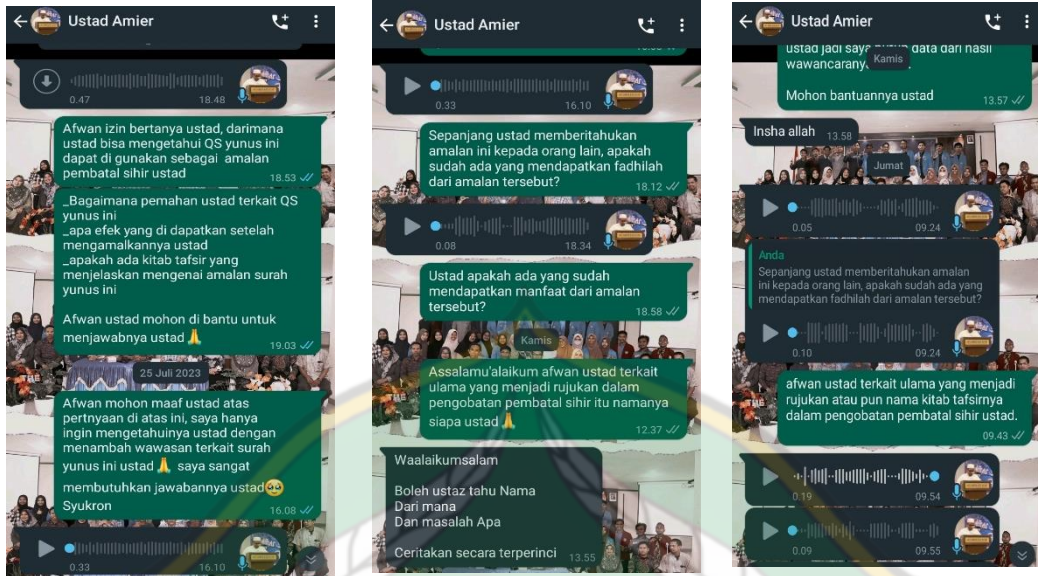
Ustad Amier

0.47 18.48

Afwan izin bertanya ustad, darimana ustad bisa mengetahui QS yunus ini dapat di gunakan sebagai amalan pembatal sihir ustad 18.53

_Bagaimana pemahan ustad terkait QS yunus ini
_apa efek yang di dapatkan setelah mengamalkannya ustad
_apakah ada kitab tafsir yang menjelaskan mengenai amalan surah yunus ini

Afwan ustad mohon di bantu untuk menjawabnya ustad 🙏 19.03

25 Juli 2023

Afwan mohon maaf ustad atas pertnyaan di atas ini, saya hanya ingin mengetahuinya ustad dengan menambah wawasan terkait surah yunus ini ustad 🙏 saya sangat membutuhkan jawabannya ustad🥺 Syukron 16.08

0.33 16.10

Ustad Amier

0.33 16.10

Sepanjang ustad memberitahukan amalan ini kepada orang lain, apakah sudah ada yang mendapatkan fadhilah dari amalan tersebut? 18.12

0.08 18.34

Ustad apakah ada yang sudah mendapatkan manfaat dari amalan tersebut? 18.58

Kamis

Assalamu'alaikum afwan ustad terkait ulama yang menjadi rujukan dalam pengobatan pembatal sihir itu namanya siapa ustad 🙏 12.37

Waalaikumsalam

Boleh ustaz tahu Nama
Dari mana
Dan masalah Apa

Ceritakan secara terperinci 13.55

Ustad Amier

ustad jadi saya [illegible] data dari hasil wawancaranya Kamis

Mohon bantuannya ustad 13.57

Insha allah 13.58

Jumat

0.05 09.24

Anda
Sepanjang ustad memberitahukan amalan ini kepada orang lain, apakah sudah ada yang mendapatkan fadhilah dari amalan tersebut?

0.10 09.24

afwan ustad terkait ulama yang menjadi rujukan atau pun nama kitab tafsirnya dalam pengobatan pembatal sihir ustad. 09.43

0.19 09.54

0.09 09.55